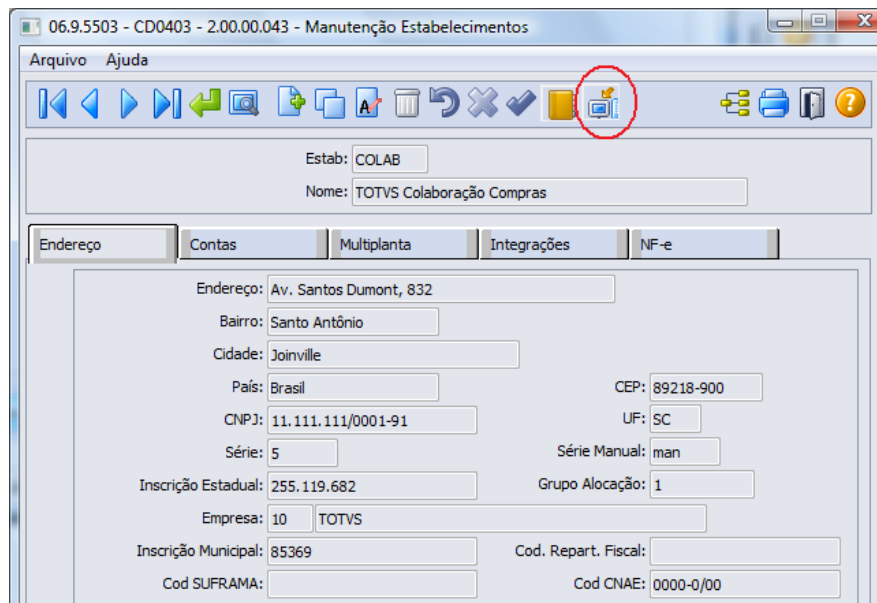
06.9.5503 - CD0403 - 2.00.00.043 - Manutenção Estabelecimentos

Arquivo Ajuda

Estab: COLAB
Nome: TOTVS Colaboração Compras

Endereço | Contas | Multiplanta | Integrações | NF-e

Endereço: Av. Santos Dumont, 832
Bairro: Santo Antônio
Cidade: Joinville
País: Brasil
CEP: 89218-900
CNPJ: 11.111.111/0001-91
UF: SC
Série: 5
Série Manual: man
Inscrição Estadual: 255.119.682
Grupo Alocação: 1
Empresa: 10 TOTVS
Inscrição Municipal: 85369
Cod. Repart. Fiscal:
Cod SUFRAMA:
Cod CNAE: 0000-0/00